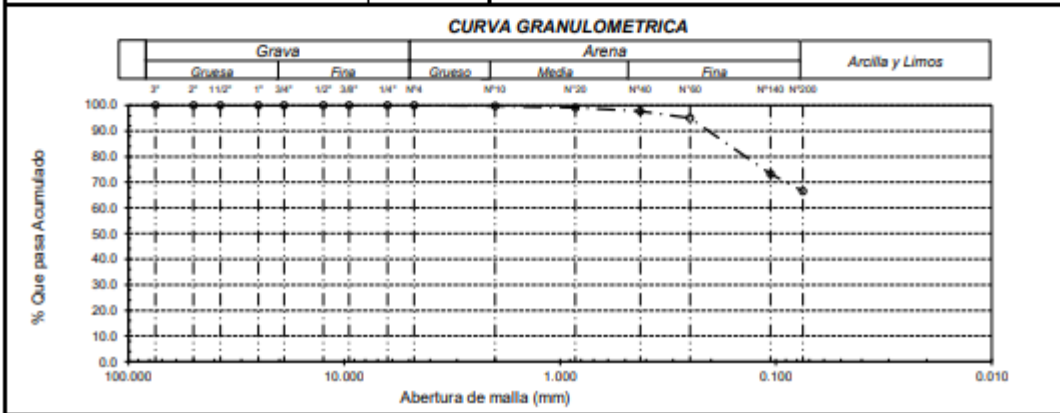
CURVA GRANULOMETRICA

| | Grava | | Arena | | | Arcilla y Limos |
|---|---|---|---|---|---|---|
| | Gruesa | Fina | Grueso | Media | Fina | |

3" 2" 11/2" 1" 3/4" 1/2" 3/8" 1/4" Nº4 Nº10 Nº20 Nº40 Nº60 Nº140 Nº200

100.0
90.0
80.0
70.0
60.0
50.0
40.0
30.0
20.0
10.0
0.0

% Que pasa Acumulado

100.000 10.000 1.000 0.100 0.010

Abertura de malla (mm)